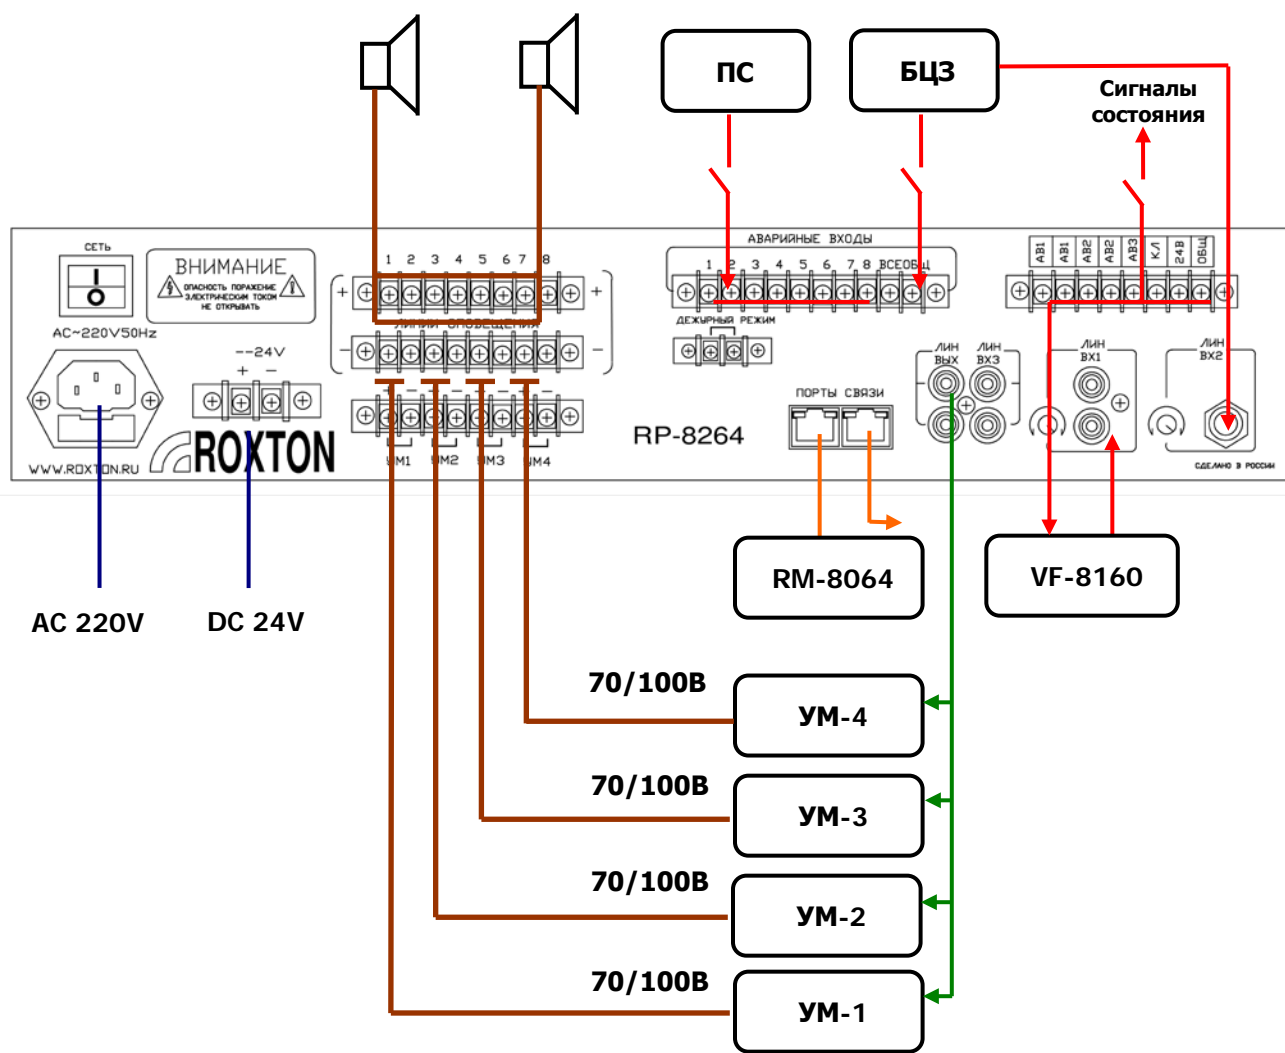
ПС

БЦЗ

Сигналы состояния

СЕТЬ

ВНИМАНИЕ
ОПАСНОСТЬ ПОРАЖЕНИЯ ЭЛЕКТРИЧЕСКИМ ТОКОМ НЕ ОТКРЫВАТЬ

AC~220V50Hz

--24V
+ −

1 2 3 4 5 6 7 8
+ +
ЛИНИИ ОПОВЕЩЕНИЯ
− −

АВАРИЙНЫЕ ВХОДЫ
1 2 3 4 5 6 7 8 ВСЕ ОБЩ

ДЕЖУРНЫЙ РЕЖИМ

АВ1 АВ1 АВ2 АВ2 АВ3 К/Л 24В ОБЩ

ЛИН ВЫХ
ЛИН ВХ3
ЛИН ВХ1
ЛИН ВХ2

ПОРТЫ СВЯЗИ

RP-8264

WWW.ROXTON.RU

ROXTON

УМ1 УМ2 УМ3 УМ4

СДЕЛАНО В РОССИИ

RM-8064

VF-8160

AC 220V

DC 24V

70/100В
УМ-4

70/100В
УМ-3

70/100В
УМ-2

70/100В
УМ-1